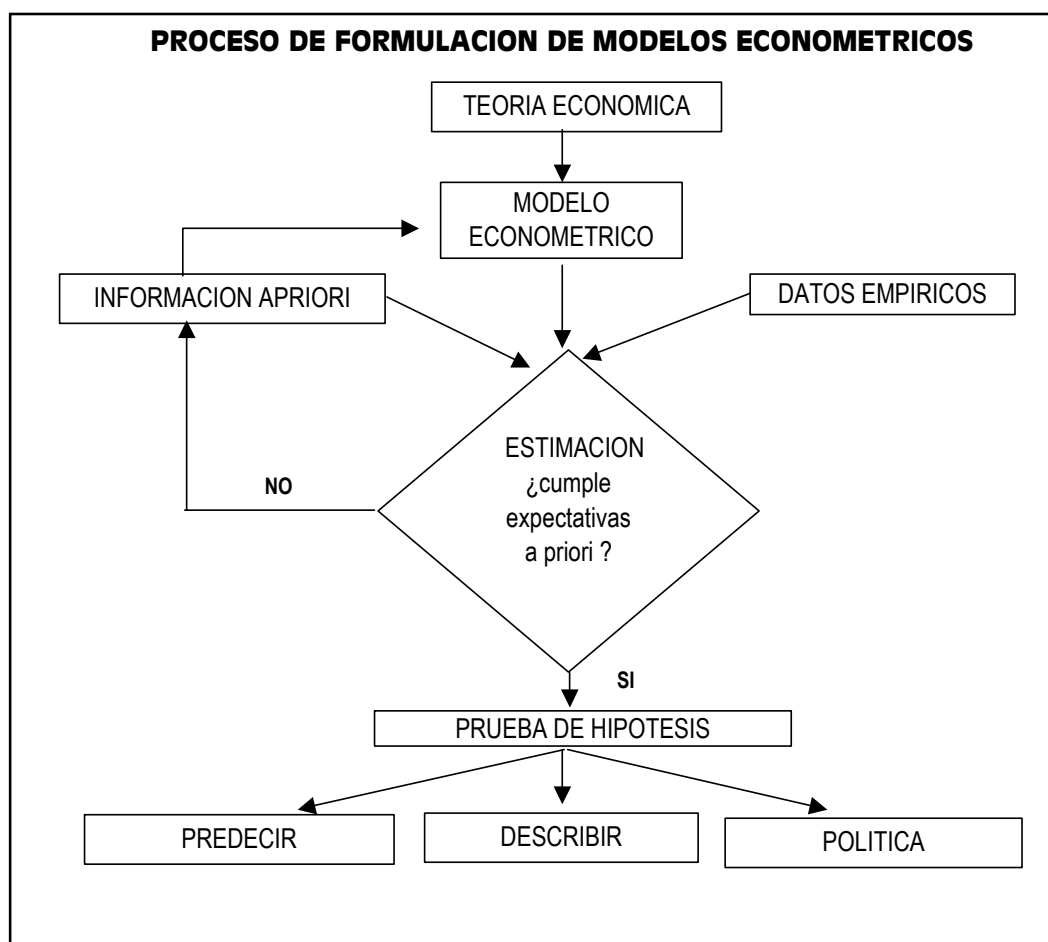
PROCESO DE FORMULACION DE MODELOS ECONOMETRICOS

TEORIA ECONOMICA

MODELO ECONOMETRICO

INFORMACION APRIORI

DATOS EMPIRICOS

ESTIMACION ¿cumple expectativas a priori ?

NO

SI

PRUEBA DE HIPOTESIS

PREDECIR

DESCRIBIR

POLITICA